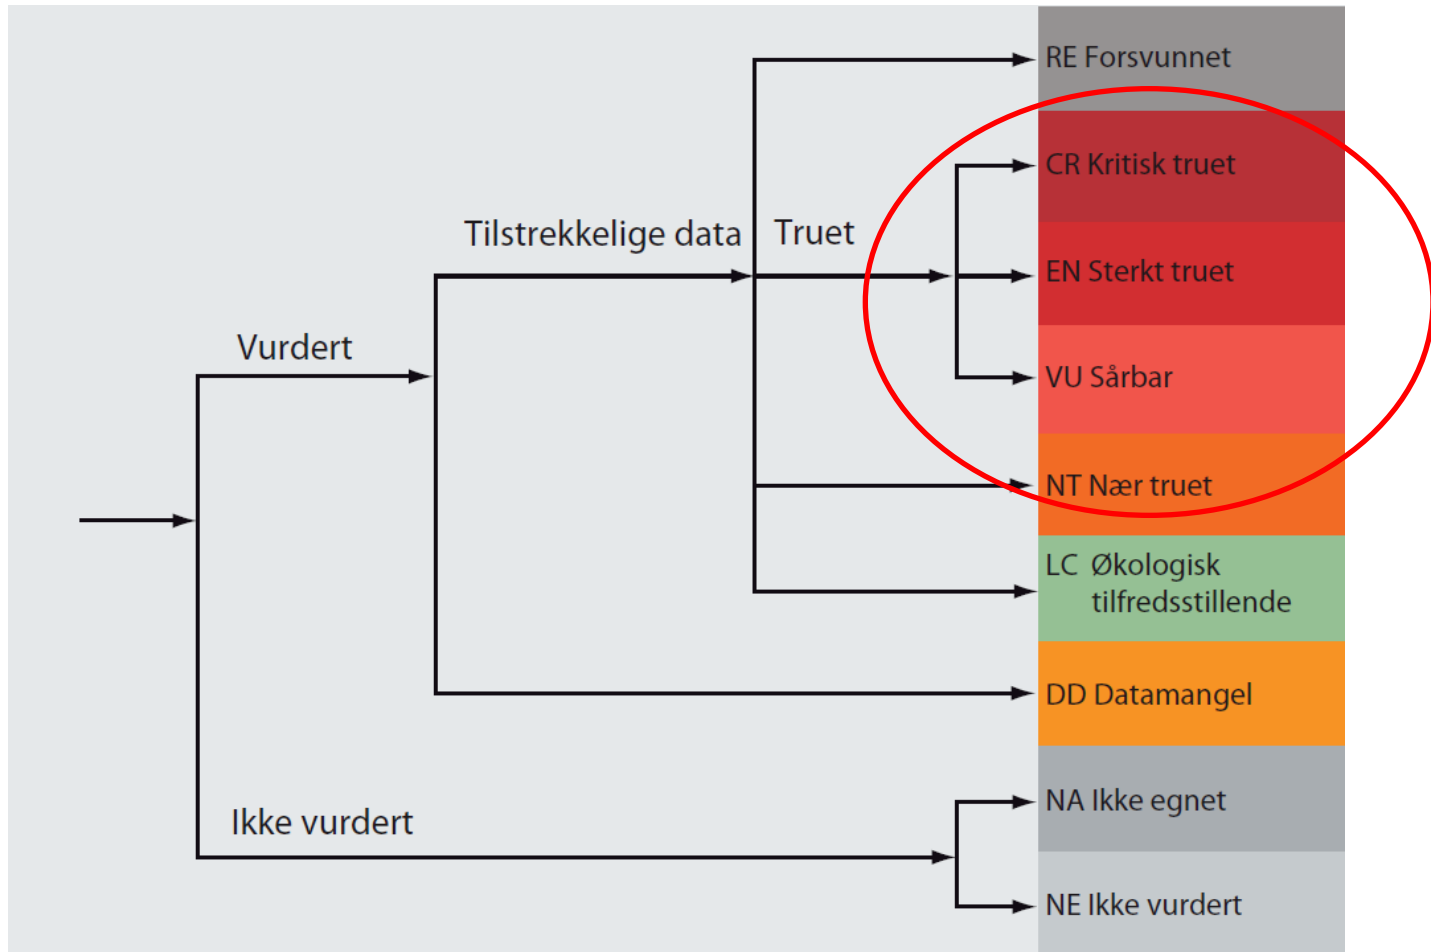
Vurdert

Tilstrekkelige data

Truet

Ikke vurdert

RE Forsvunnet

CR Kritisk truet

EN Sterkt truet

VU Sårbar

NT Nær truet

LC Økologisk tilfredsstillende

DD Datamangel

NA Ikke egnet

NE Ikke vurdert